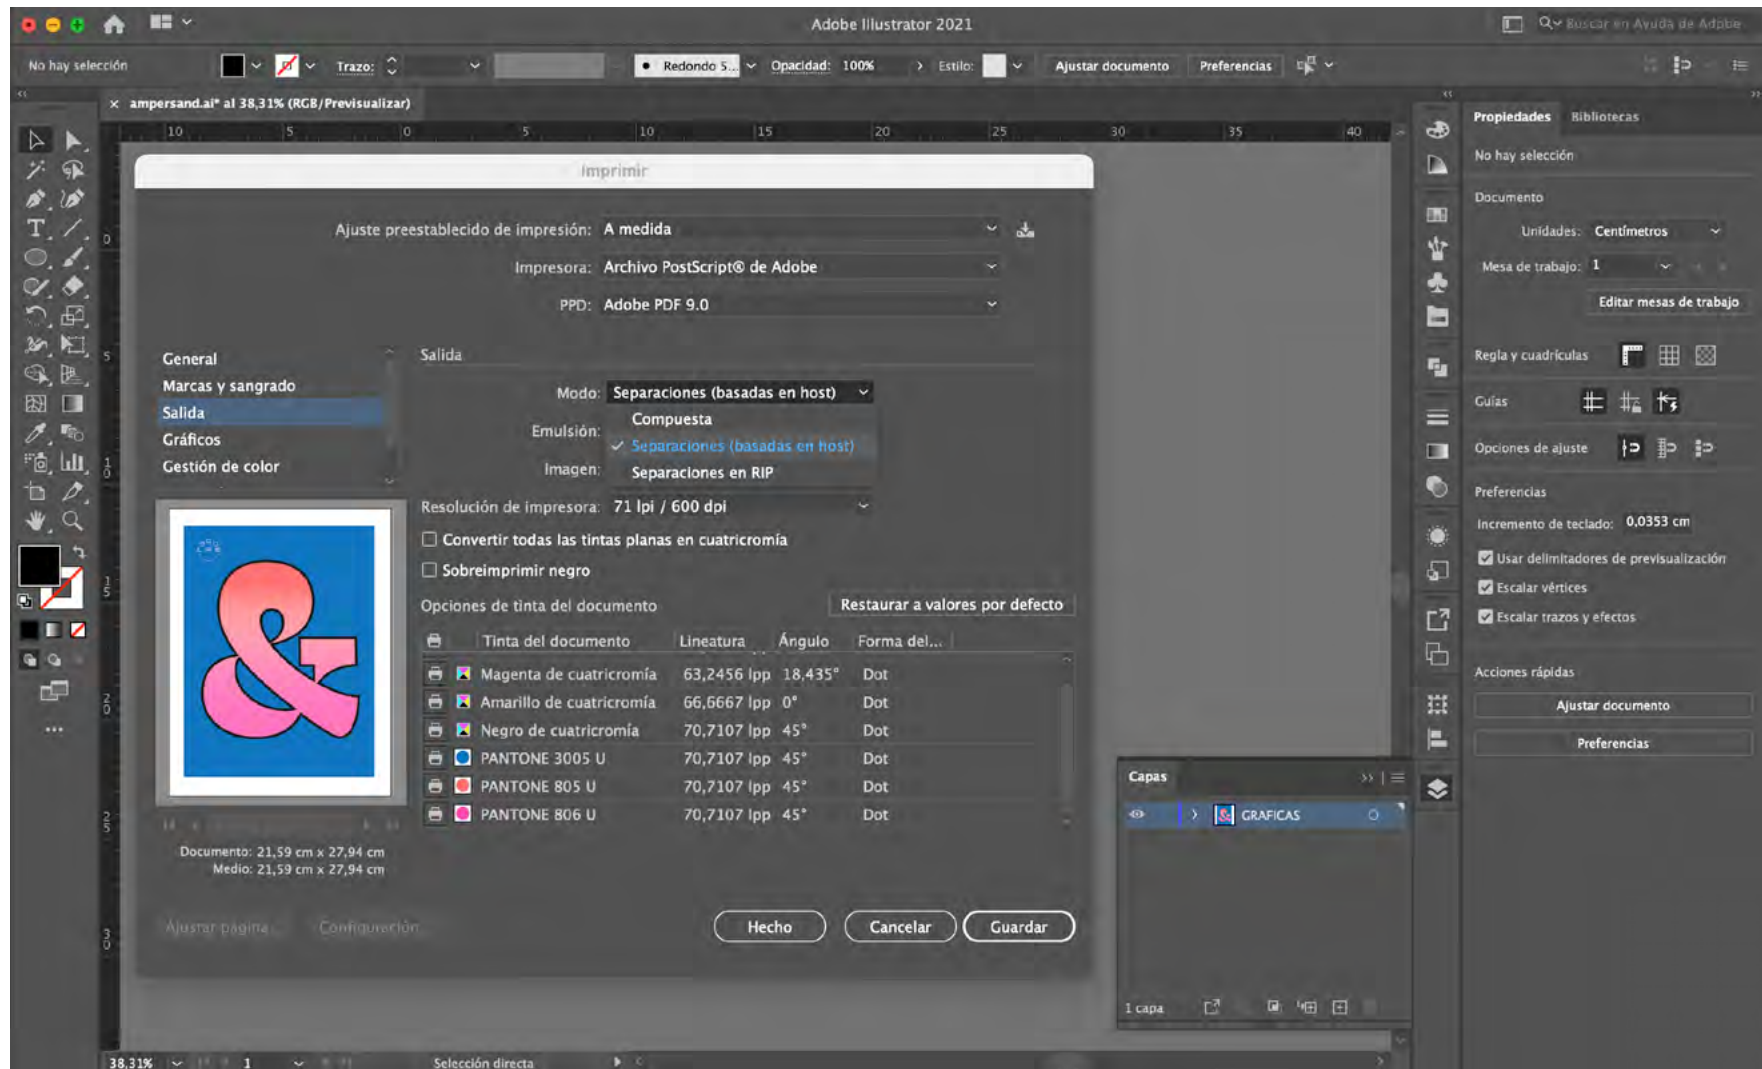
Adobe Illustrator 2021

Buscar en Ayuda de Adobe

No hay selección

Trazo:

Redondo 5...

Opacidad: 100%

Estilo:

Ajustar documento

Preferencias

ampersand.ai* al 38,31% (RGB/Previsualizar)

10 5 0 5 10 15 20 25 30 35 40

Imprimir

Ajuste preestablecido de impresión: A medida

Impresora: Archivo PostScript® de Adobe

PPD: Adobe PDF 9.0

General
Marcas y sangrado
Salida
Gráficos
Gestión de color

Salida

Modo: Separaciones (basadas en host)

Emulsión:

Compuesta
Separaciones (basadas en host)
Separaciones en RIP

Imagen:

Resolución de impresora: 71 lpi / 600 dpi

Convertir todas las tintas planas en cuatricromía

Sobreimprimir negro

Opciones de tinta del documento

Restaurar a valores por defecto

| | Tinta del documento | Lineatura | Ángulo | Forma del... |
|---|---|---|---|---|
| | Magenta de cuatricromía | 63,2456 lpp | 18,435° | Dot |
| | Amarillo de cuatricromía | 66,6667 lpp | 0° | Dot |
| | Negro de cuatricromía | 70,7107 lpp | 45° | Dot |
| | PANTONE 3005 U | 70,7107 lpp | 45° | Dot |
| | PANTONE 805 U | 70,7107 lpp | 45° | Dot |
| | PANTONE 806 U | 70,7107 lpp | 45° | Dot |

Documento: 21,59 cm x 27,94 cm
Medio: 21,59 cm x 27,94 cm

Ajustar página

Configuración

Hecho

Cancelar

Guardar

Propiedades

Bibliotecas

No hay selección

Documento

Unidades: Centímetros

Mesa de trabajo: 1

Editar mesas de trabajo

Regla y cuadrículas

Guías

Opciones de ajuste

Preferencias

Incremento de teclado: 0,0353 cm

Usar delimitadores de previsualización

Escalar vértices

Escalar trazos y efectos

Acciones rápidas

Ajustar documento

Preferencias

Capas

GRAFICAS

1 capa

38,31%

1

Selección directa